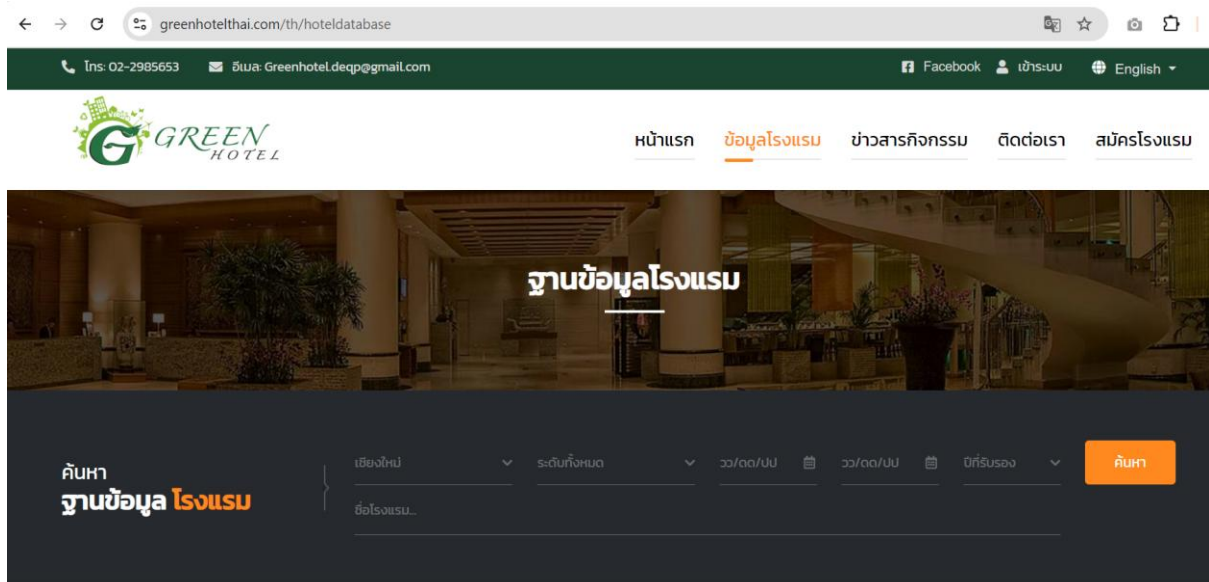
greenhotelthai.com/th/hoteldatabase

โทร: 02-2985653 อีเมล: Greenhotel.deqp@gmail.com

Facebook เข้าระบบ English

GREEN HOTEL

หน้าแรก ข้อมูลโรงแรม ข่าวสารกิจกรรม ติดต่อเรา สมัครโรงแรม

ฐานข้อมูลโรงแรม

ค้นหา
ฐานข้อมูล โรงแรม

เชียงใหม่ ระดับทั้งหมด วว/ดด/ปป วว/ดด/ปป ปีที่รับรอง ค้นหา

ชื่อโรงแรม...